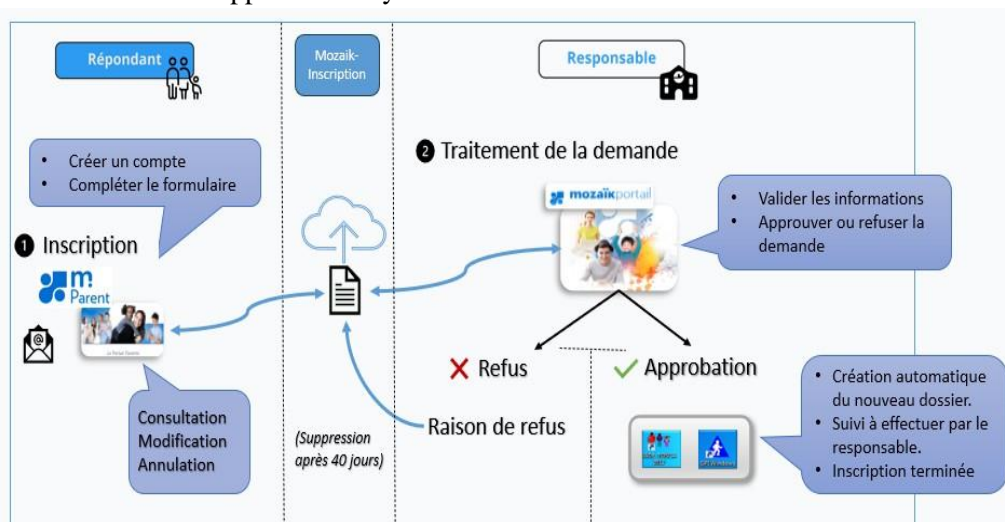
Répondant

Mozaik-Inscription

Responsable

• Créer un compte
• Compléter le formulaire

❶ Inscription

m Parent

❷ Traitement de la demande

mozaïkportail

• Valider les informations
• Approuver ou refuser la demande

✕ Refus

✓ Approbation

Raison de refus

Consultation
Modification
Annulation

(Suppression après 40 jours)

• Création automatique du nouveau dossier.
• Suivi à effectuer par le responsable.
• Inscription terminée